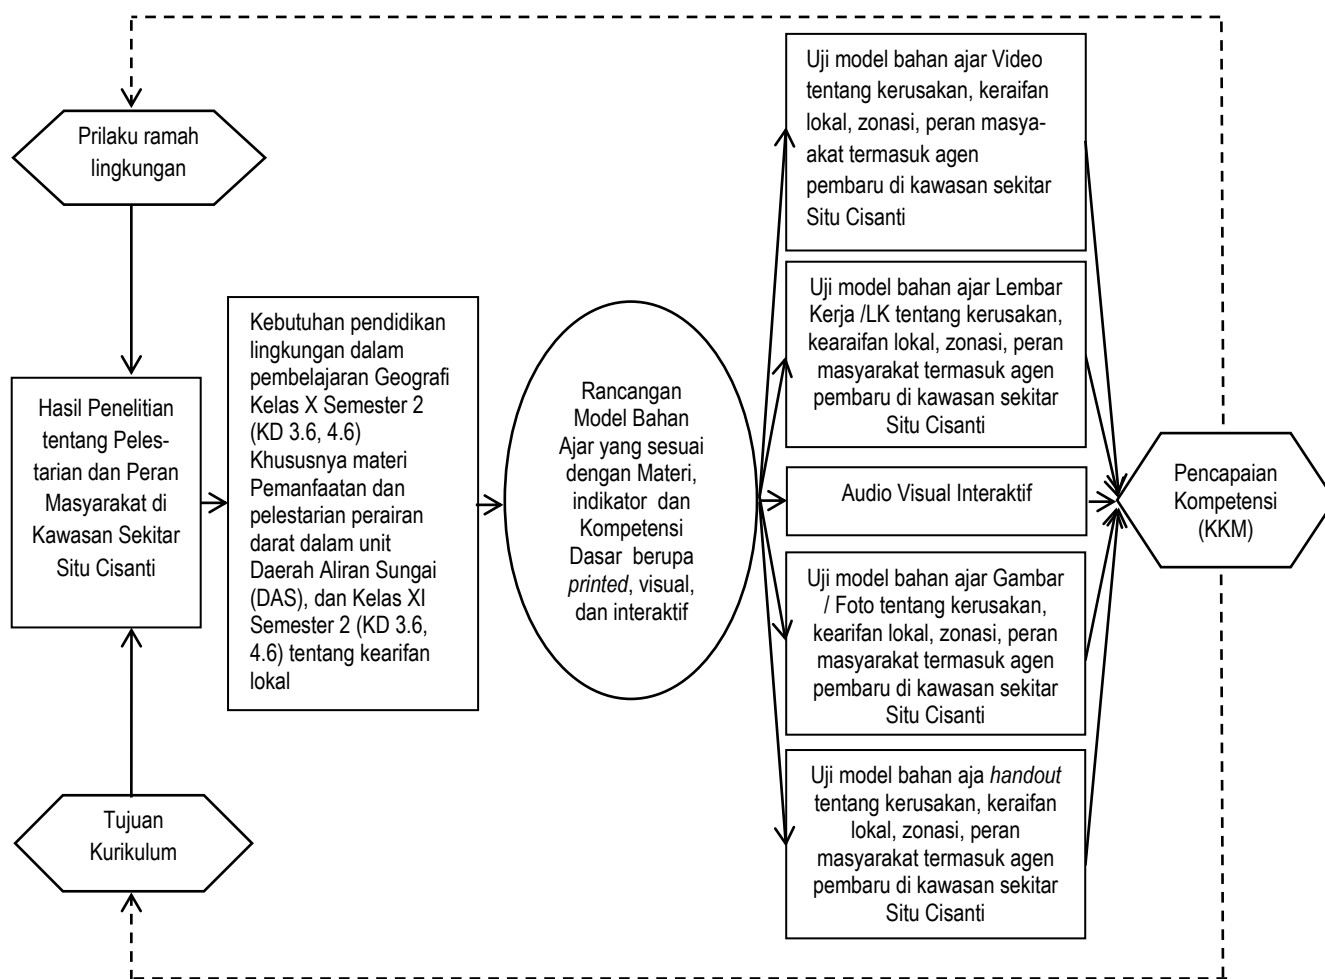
Prilaku ramah lingkungan

Hasil Penelitian tentang Pelestarian dan Peran Masyarakat di Kawasan Sekitar Situ Cisanti

Tujuan Kurikulum

Kebutuhan pendidikan lingkungan dalam pembelajaran Geografi Kelas X Semester 2 (KD 3.6, 4.6) Khususnya materi Pemanfaatan dan pelestarian perairan darat dalam unit Daerah Aliran Sungai (DAS), dan Kelas XI Semester 2 (KD 3.6, 4.6) tentang kearifan lokal

Rancangan Model Bahan Ajar yang sesuai dengan Materi, indikator dan Kompetensi Dasar berupa *printed*, visual, dan interaktif

Uji model bahan ajar Video tentang kerusakan, keraifan lokal, zonasi, peran masyaakat termasuk agen pembaru di kawasan sekitar Situ Cisanti

Uji model bahan ajar Lembar Kerja /LK tentang kerusakan, kearifan lokal, zonasi, peran masyarakat termasuk agen pembaru di kawasan sekitar Situ Cisanti

Audio Visual Interaktif

Uji model bahan ajar Gambar / Foto tentang kerusakan, kearifan lokal, zonasi, peran masyarakat termasuk agen pembaru di kawasan sekitar Situ Cisanti

Uji model bahan aja *handout* tentang kerusakan, keraifan lokal, zonasi, peran masyarakat termasuk agen pembaru di kawasan sekitar Situ Cisanti

Pencapaian Kompetensi (KKM)